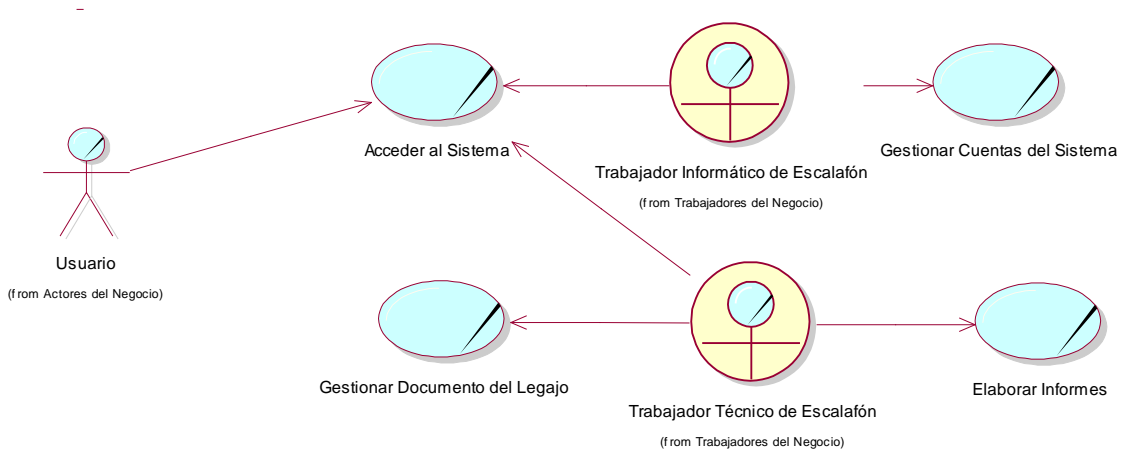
Acceder al Sistema

Trabajador Informático de Escalafón

(f rom Trabajadores del Negocio)

Gestionar Cuentas del Sistema

Usuario

(f rom Actores del Negocio)

Gestionar Documento del Legajo

Trabajador Técnico de Escalafón

(f rom Trabajadores del Negocio)

Elaborar Informes